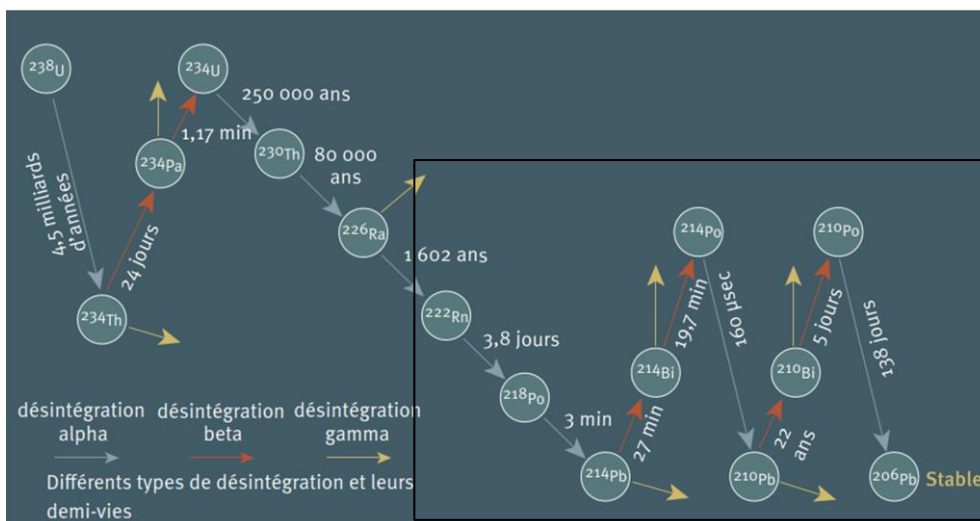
$^{238}U$

4,5 milliards d'années

$^{234}Th$

24 jours

$^{234}Pa$

1,17 min

$^{234}U$

250 000 ans

$^{230}Th$

80 000 ans

$^{226}Ra$

1 602 ans

$^{222}Rn$

3,8 jours

$^{218}Po$

3 min

$^{214}Pb$

27 min

$^{214}Bi$

19,7 min

$^{214}Po$

160 µsec

$^{210}Pb$

22 ans

$^{210}Bi$

5 jours

$^{210}Po$

138 jours

$^{206}Pb$ Stable

désintégration alpha désintégration beta désintégration gamma

Différents types de désintégration et leurs demi-vies